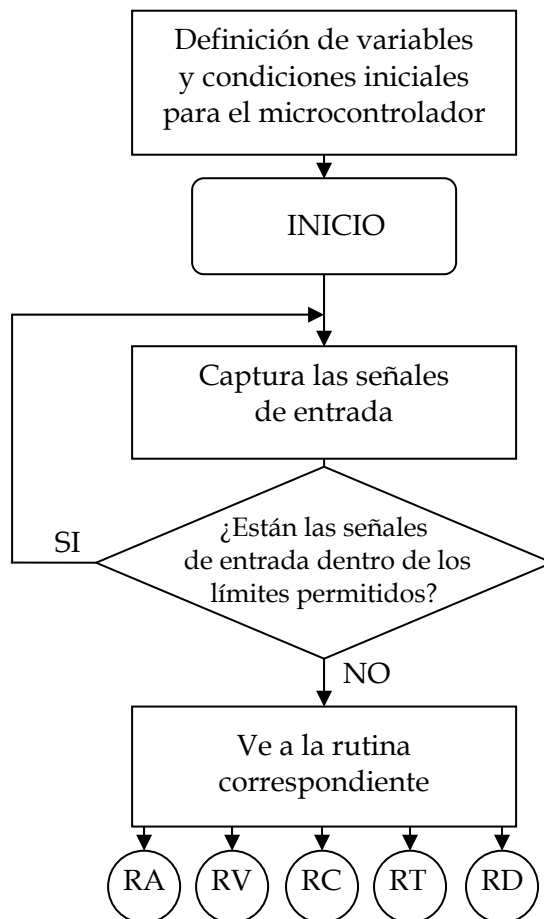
Definición de variables y condiciones iniciales para el microcontrolador

INICIO

Captura las señales de entrada

SI

¿Están las señales de entrada dentro de los límites permitidos?

NO

Ve a la rutina correspondiente

RA

RV

RC

RT

RD